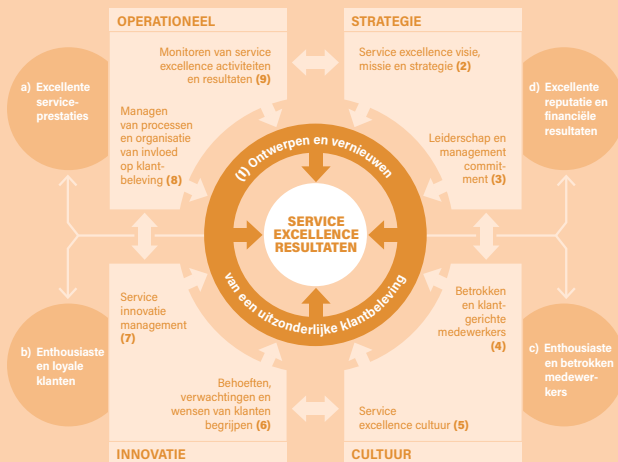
OPERATIONEEL

Monitoren van service excellence activiteiten en resultaten (9)

Managen van processen en organisatie van invloed op klantbeleving (8)

STRATEGIE

Service excellence visie, missie en strategie (2)

Leiderschap en management commitment (3)

a) Excellente serviceprestaties

d) Excellente reputatie en financiële resultaten

(1) Ontwerpen en vernieuwen

SERVICE EXCELLENCE RESULTATEN

van een uitzonderlijke klantbeleving

Service innovatie management (7)

Behoeften, verwachtingen en wensen van klanten begrijpen (6)

Betrokken en klantgerichte medewerkers (4)

Service excellence cultuur (5)

b) Enthousiaste en loyale klanten

c) Enthousiaste en betrokken medewerkers

INNOVATIE

CULTUUR